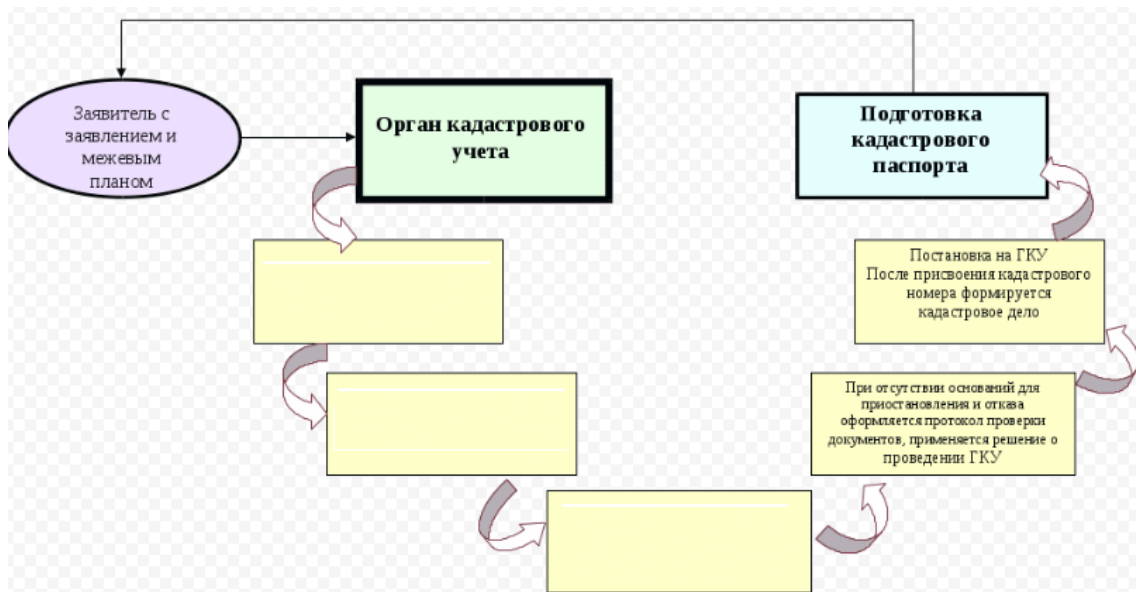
Заявитель с заявлением и межевым планом

Орган кадастрового учета

Подготовка кадастрового паспорта

Постановка на ГКУ
После присвоения кадастрового номера формируется кадастровое дело

При отсутствии оснований для приостановления и отказа оформляется протокол проверки документов, применяется решение о проведении ГКУ